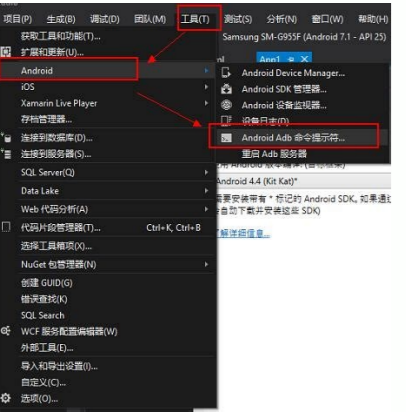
项目(P) 生成(B) 调试(D) 团队(M) 工具(T) 测试(S) 分析(N) 窗口(W) 帮助(H)

获取工具和功能(T)...
扩展和更新(U)...
Android
iOS
Xamarin Live Player
存档管理器...
连接到数据库(D)...
连接到服务器(S)...
SQL Server(Q)
Data Lake
Web 代码分析(A)
代码片段管理器(T)... Ctrl+K, Ctrl+B
选择工具箱项(X)...
NuGet 包管理器(N)
创建 GUID(G)
错误查找(K)
SQL Search
WCF 服务配置编辑器(W)
外部工具(E)...
导入和导出设置(I)...
自定义(C)...
选项(O)...

Samsung SM-G955F (Android 7.1 - API 25)
App1

Android Device Manager...
Android SDK 管理器...
Android 设备监视器...
设备日志(D)
Android Adb 命令提示符...
重启 Adb 服务器

Android 4.4 (Kit Kat)*
需要安装带有 * 标记的 Android SDK, 如果通过
自动下载并安装这些 SDK)
了解详细信息。